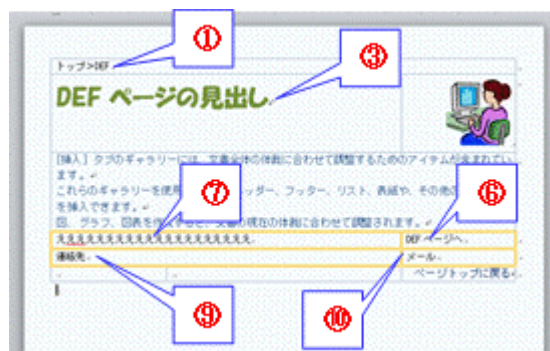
①

トップ>DEF

③

DEF ページの見出し

[挿入] タブのギャラリーには、文書全体の体裁に合わせて調整するためのアイテムが含まれています。
これらのギャラリーを使用して、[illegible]ッダー、フッター、リスト、表紙や、その他の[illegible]を挿入できます。
図、グラフ、図表を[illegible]と、文書の現在の体裁に合わせて調整されます。

⑦

⑥

ええええええええええええええええええ。

DEF ページへ。

連絡先。

メール。

ページトップに戻る

⑨

⑩